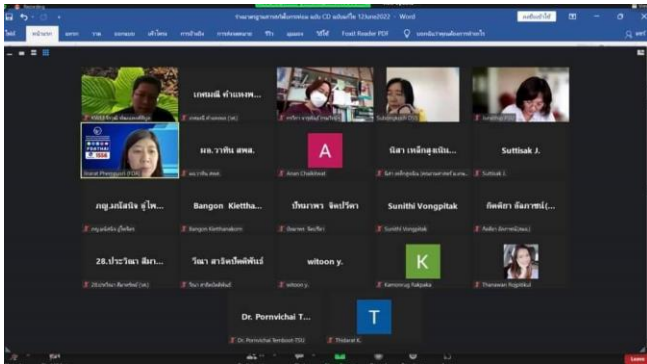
รายงานสรุปผลการประชุมเพื่อการทดสอบ และ CD ฉบับแก้ไข 12June2022 - Word

Foxit Reader PDF

เกษมณี คำแหงพ...

A

นิสา เหล็กสูงเนิน...

Suttisak J.

Sukanya Suttisak J.

มจ.วาทิน สพส.

Kanat Phengpusri (FDA)

Aran Chaikhwat

กญ.มณีสัน อู่ไพ...

Bangon Kiettha...

ปัทมาพร จิตรวีรัตา

Sunithi Vongpitak

กิตติยา อัมภารัตน์(...

Bangon Kiettheakorn

Sunithi Vongpitak

28.ประวิณา สิมา...

วัฒนา สาริตเบ็ตศิพันธ์

witoon y.

K

Kamonrug Rakpaka

Thanawan Rojpittikul

witoon y.

Dr. Pornvichai T...

T

Dr. Pornvichai Temboot (TDI)

Thidarat K.

Leave